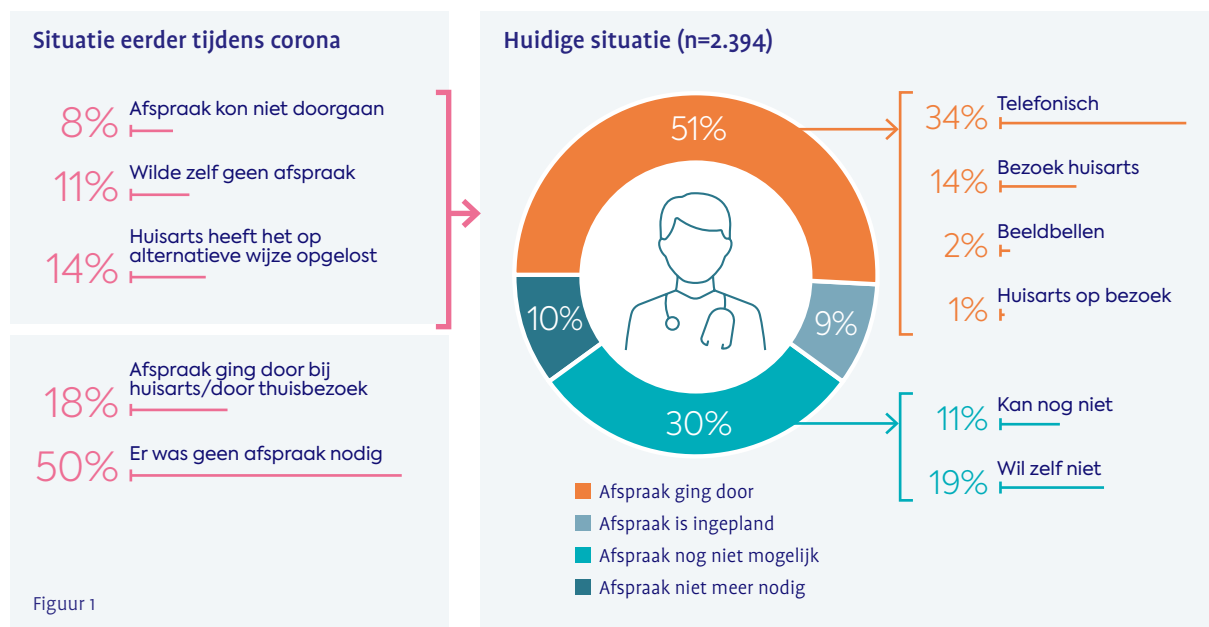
Situatie eerder tijdens corona

8% Afspraak kon niet doorgaan

11% Wilde zelf geen afspraak

14% Huisarts heeft het op alternatieve wijze opgelost

18% Afspraak ging door bij huisarts/door thuisbezoek

50% Er was geen afspraak nodig

Figuur 1

Huidige situatie (n=2.394)

51%

9%

30%

10%

34% Telefonisch

14% Bezoek huisarts

2% Beeldbellen

1% Huisarts op bezoek

11% Kan nog niet

19% Wil zelf niet

Afspraak ging door

Afspraak is ingepland

Afspraak nog niet mogelijk

Afspraak niet meer nodig